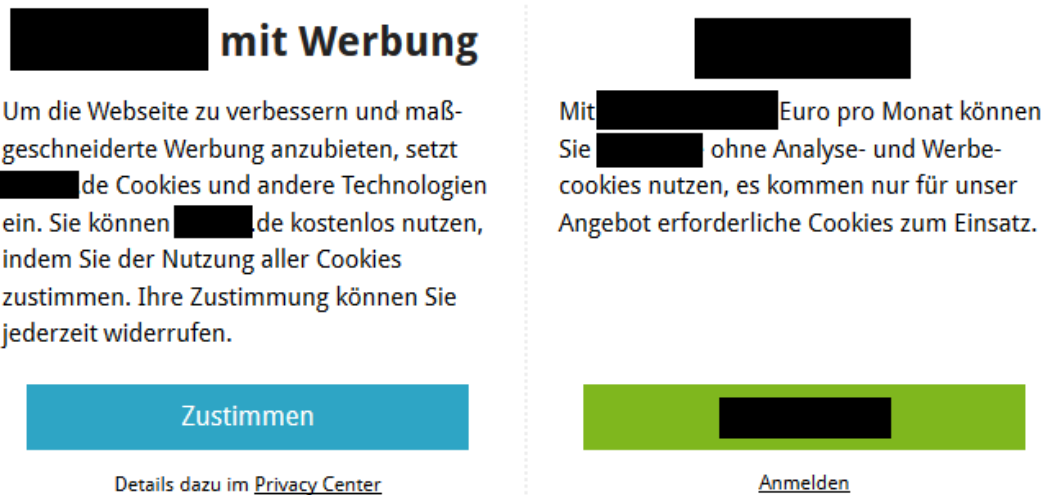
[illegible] mit Werbung

Um die Webseite zu verbessern und maßgeschneiderte Werbung anzubieten, setzt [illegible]de Cookies und andere Technologien ein. Sie können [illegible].de kostenlos nutzen, indem Sie der Nutzung aller Cookies zustimmen. Ihre Zustimmung können Sie jederzeit widerrufen.

Zustimmen

Details dazu im Privacy Center

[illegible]

Mit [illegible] Euro pro Monat können Sie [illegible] ohne Analyse- und Werbecookies nutzen, es kommen nur für unser Angebot erforderliche Cookies zum Einsatz.

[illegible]

Anmelden